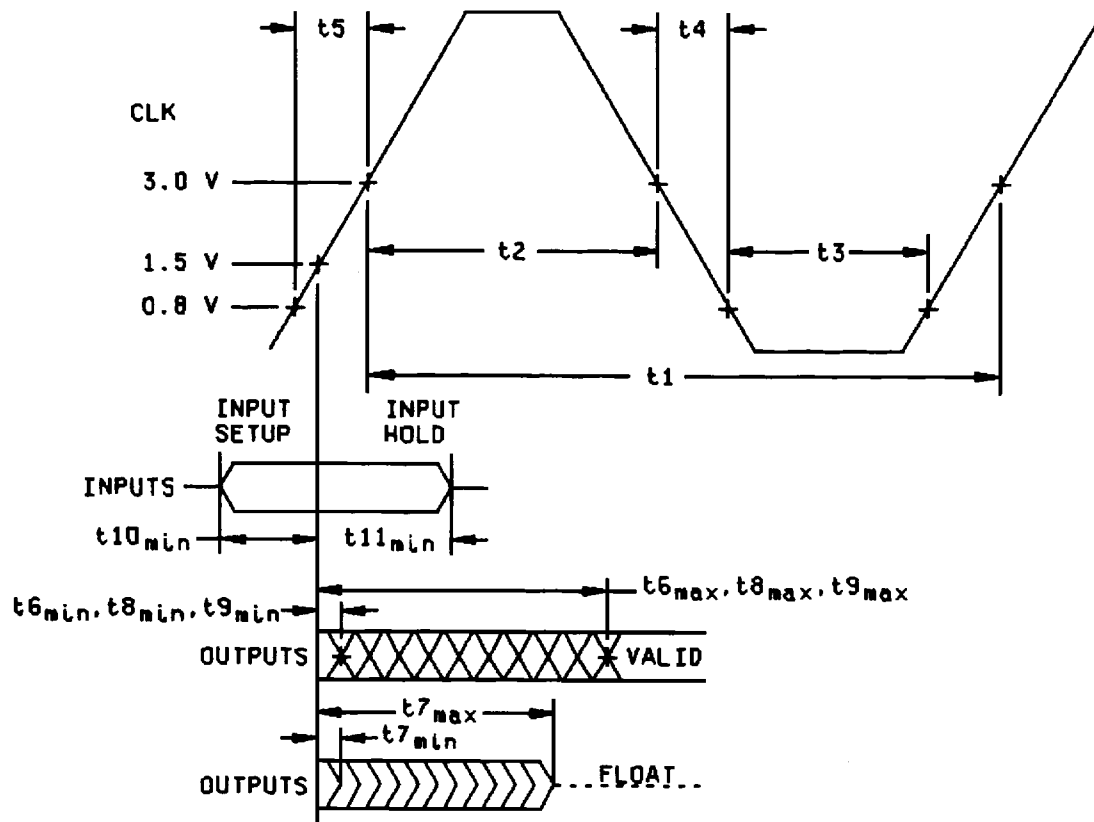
t5
t4
CLK
3.0 V
1.5 V
0.8 V
t2
t3
t1
INPUT SETUP
INPUT HOLD
INPUTS
$t10_{min}$
$t11_{min}$
$t6_{min}, t8_{min}, t9_{min}$
$t6_{max}, t8_{max}, t9_{max}$
OUTPUTS
VALID
$t7_{max}$
$t7_{min}$
OUTPUTS
FLOAT